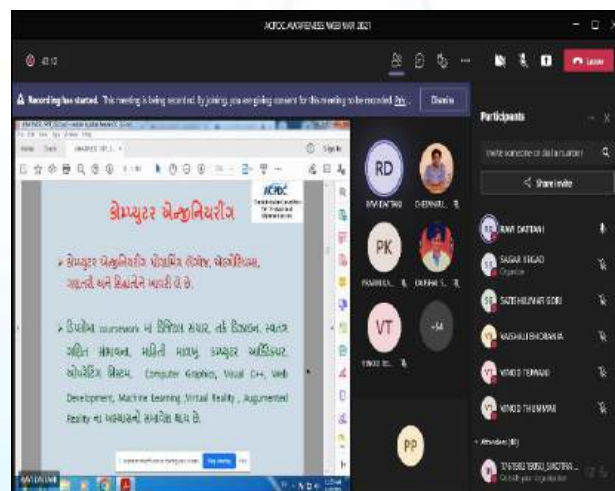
ACPDC AWARENESS WEBINAR 2021

Recording has started. This meeting is being recorded. By joining, you are giving consent for this meeting to be recorded. Privacy policy

Dismiss

Participants

Invite someone or dial a number

Share invite

RD

PK

VT

+14

PP

RAVI DATTANI

SAGAR VEGAD
Organizer

SATISHKUMAR GORI

VAISHALI BHOBARIA

VINOD TERWANI

VINOD THUMMAR

Attendees (80)

ACPDC

કોમ્પ્યુટર એન્જીનીયરીંગ

➤ કોમ્પ્યુટર એન્જીનીયરીંગ, પ્રોગ્રામિંગ, લોજીક, એલ્ગોરિધમ, ગણતરી અને વિચારોને આવરી લે છે.

➤ ડિપ્લોમા coursework માં ડિજિટલ સર્કિટ, તર્ક ડિઝાઇન, સ્વતંત્ર ગણિત સંભાવના, માહિતી માળખું, કમ્પ્યુટર આર્કિટેક્ચર, ઓપરેટિંગ સિસ્ટમ, Computer Graphics, Visual C++, Web Development, Machine Learning ,Virtual Reality , Augmented Reality ના અભ્યાસનો સમાવેશ થાય છે.

Hide